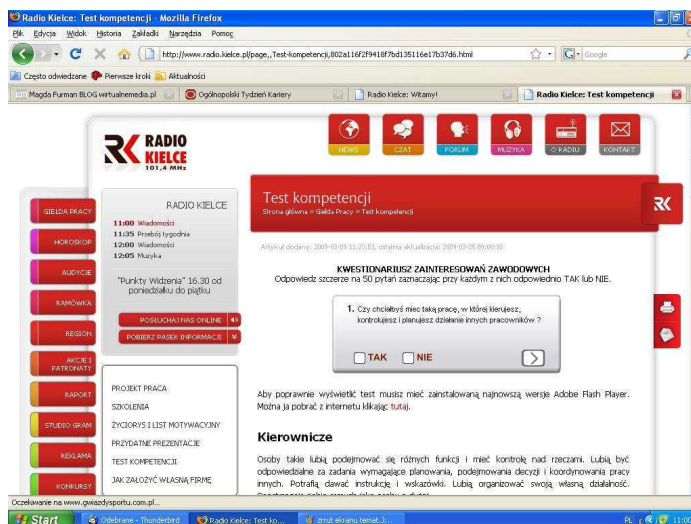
Radio Kielce: Test kompetencji - Mozilla Firefox

Plik Edycja Widok Historia Zakładki Narzędzia Pomoc

http://www.radio.kielce.pl/page,,Test-kompetencji,802a116f2f9418f7bd135116e17b37d6.html

Google

Często odwiedzane Pierwsze kroki Aktualności

Magda Furman BLOG wirtualnemedia.pl | Ogólnopolski Tydzień Kariery | Radio Kielce: Witamy! | Radio Kielce: Test kompetencji

RADIO KIELCE 101,4 MHz

NEWS | CZAT | FORUM | MUZYKA | O RADIU | KONTAKT

GIEŁDA PRACY
HOROSKOP
AUDYCJE
RAMÓWKA
REGION
AKCJE I PATRONATY
RAPORT
STUDIO GRAM
REKLAMA
KONKURSY

RADIO KIELCE
11:00 Wiadomości
11:35 Przeboj tygodnia
12:00 Wiadomości
12:05 Muzyka

"Punkty Widzenia" 16.30 od poniedziałku do piątku

POSŁUCHAJ NAS ONLINE
POBIERZ PASEK INFORMACJI

PROJEKT PRACA
SZKOLENIA
ŻYCIORYS I LIST MOTYWACYJNY
PRZYDATNE PREZENTACJE
TEST KOMPETENCJI
JAK ZAŁOŻYĆ WŁASNĄ FIRMĘ

Test kompetencji
Strona główna » Giełda Pracy » Test kompetencji

Artykuł dodany: 2009-03-03 11:23:53, ostatnia aktualizacja: 2009-03-25 09:00:32

KWESTIONARIUSZ ZAINTERESOWAŃ ZAWODOWYCH
Odpowiedz szczerze na 50 pytań zaznaczając przy każdym z nich odpowiednio TAK lub NIE.

1. Czy chciałbyś mieć taką pracę, w której kierujesz, kontrolujesz i planujesz działanie innych pracowników ?

TAK NIE

Aby poprawnie wyświetlić test musisz mieć zainstalowaną najnowszą wersje Adobe Flash Player. Można ja pobrać z internetu klikając tutaj.

Kierownicze

Osoby takie lubią podejmować się różnych funkcji i mieć kontrolę nad rzeczami. Lubią być odpowiedzialne za zadania wymagające planowania, podejmowania decyzji i koordynowania pracy innych. Potrafią dawać instrukcje i wskazówki. Lubią organizować swoją własną działalność.

Oczekiwanie na www.gwiazdysportu.com.pl...

Start | Odebrane - Thunderbird | Radio Kielce: Test ko... | zrzut ekranu temat.J... | PL 11:0